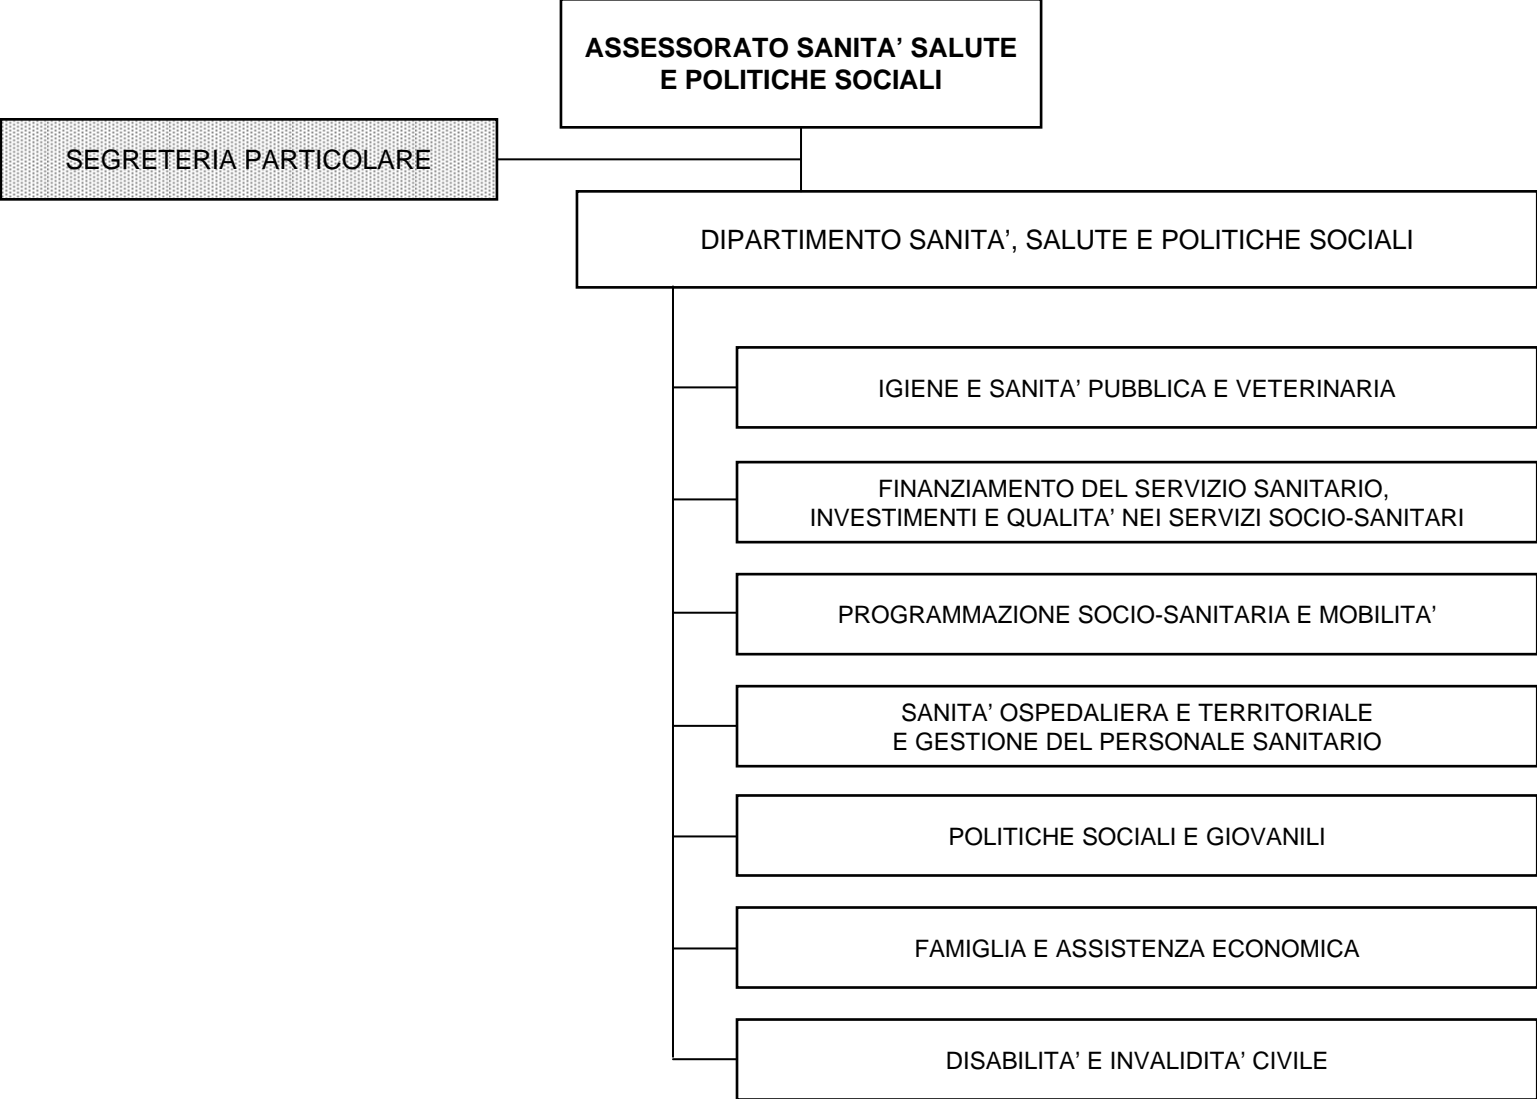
ASSESSORATO SANITA' SALUTE E POLITICHE SOCIALI

SEGRETERIA PARTICOLARE

DIPARTIMENTO SANITA', SALUTE E POLITICHE SOCIALI

IGIENE E SANITA' PUBBLICA E VETERINARIA

FINANZIAMENTO DEL SERVIZIO SANITARIO, INVESTIMENTI E QUALITA' NEI SERVIZI SOCIO-SANITARI

PROGRAMMAZIONE SOCIO-SANITARIA E MOBILITA'

SANITA' OSPEDALIERA E TERRITORIALE E GESTIONE DEL PERSONALE SANITARIO

POLITICHE SOCIALI E GIOVANILI

FAMIGLIA E ASSISTENZA ECONOMICA

DISABILITA' E INVALIDITA' CIVILE